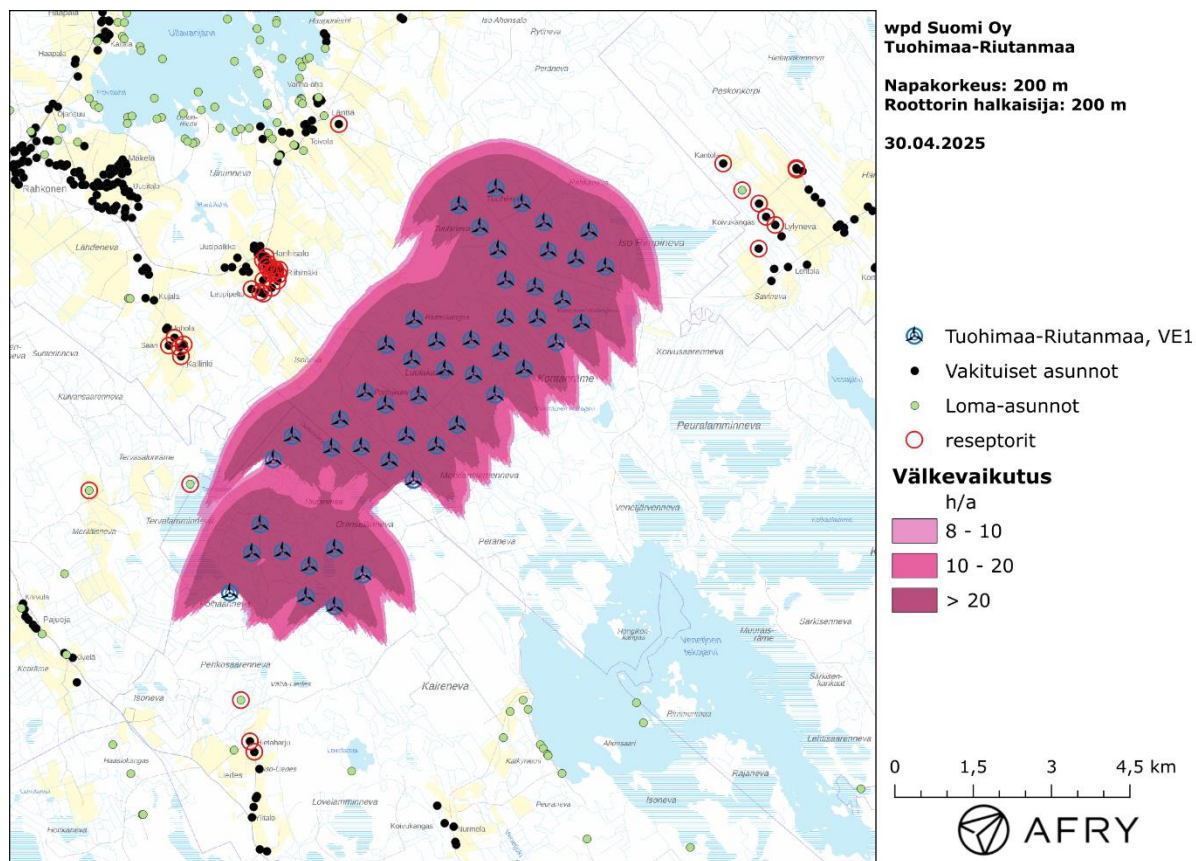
wpd Suomi Oy
Tuohimaa-Riutanmaa

Napakorkeus: 200 m
Roottorin halkaisija: 200 m

30.04.2025

Tuohimaa-Riutanmaa, VE1
Vakituiset asunnot
Loma-asunnot
reseptorit

Välkevaikutus
h/a
8 - 10
10 - 20
> 20

0 1,5 3 4,5 km

AFRY

Ulvanjärvi
Iso Ahonsalo
Rytineva
Peräneva
Heinäperä
Peskonkorpi
Kantola
Koivukangas
Lylyneva
Lehtola
Savineva
Haapala
Ojansuu
Mäkelä
Rahkonen
Haapala
Toivola
Anttila
Nälänneva
Länteneva
Uusipaltio
Honkisalo
Riihimäki
Leppäpelto
Kujala
Aittola
Kallinki
Suurisuoneva
Kuivanesaarenneva
Iso Ampineva
Kontanneva
Koivusaarenneva
Peuralamminneva
Terassalonräme
Tervalamminneva
Meräleneva
Vencalöjärvenneva
Peräneva
Ohaanneva
Pajuoja
Kaireneva
Peltokosaarenneva
Isoneva
Iso-Liedes
Liedes
Haasiolankangas
Loveiamminneva
Peuraneva
Korpukangas
Jurmola
Kalkonneva
Ahonsaari
Pitkäneva
Rajaneva
Isoneva
Sarkisenneva
Mäntäsräme
Leikisaarenneva
Venetjärvi
Honkisalo
Hoikkaneva